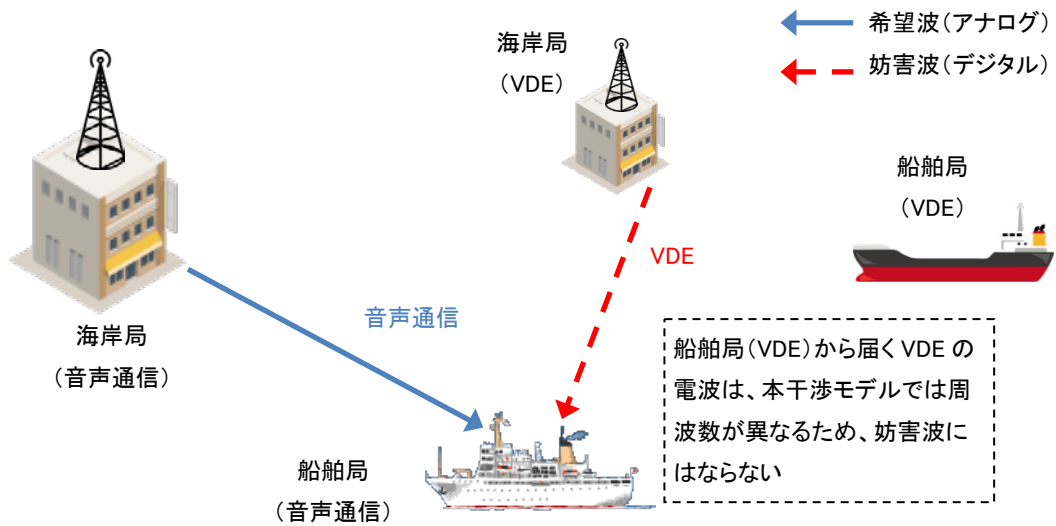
希望波(アナログ)
妨害波(デジタル)

海岸局
(VDE)

船舶局
(VDE)

海岸局
(音声通信)

VDE

音声通信

船舶局(VDE)から届くVDEの電波は、本干渉モデルでは周波数が異なるため、妨害波にはならない

船舶局
(音声通信)